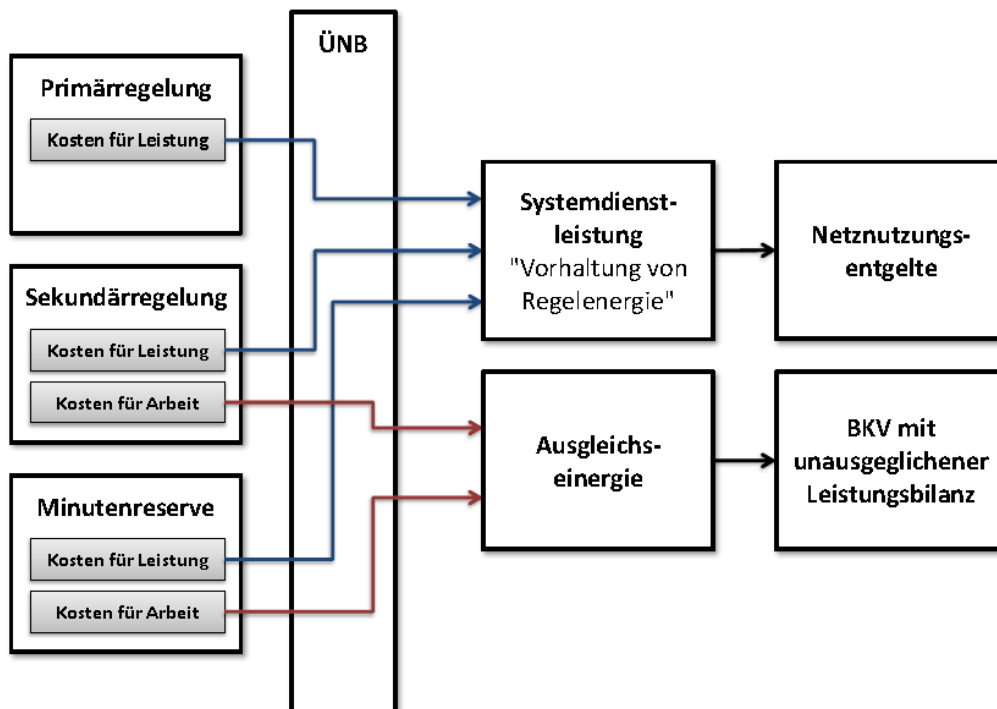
ÜNB

Primärregelung

Kosten für Leistung

Sekundärregelung

Kosten für Leistung

Kosten für Arbeit

Minutenreserve

Kosten für Leistung

Kosten für Arbeit

Systemdienstleistung "Vorhaltung von Regelenergie"

Netznutzungsentgelte

Ausgleichsenergie

BKV mit unausgeglichener Leistungsbilanz